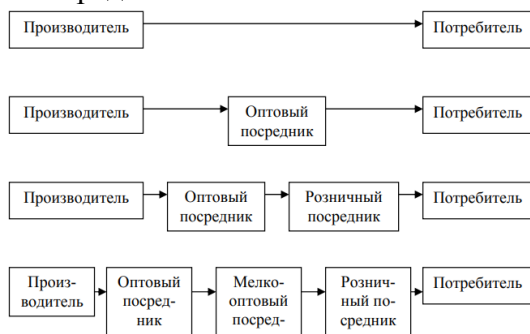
Производитель

Потребитель

Производитель

Оптовый посредник

Потребитель

Производитель

Оптовый посредник

Розничный посредник

Потребитель

Производитель

Оптовый посредник

Мелкооптовый посред-

Розничный посредник

Потребитель